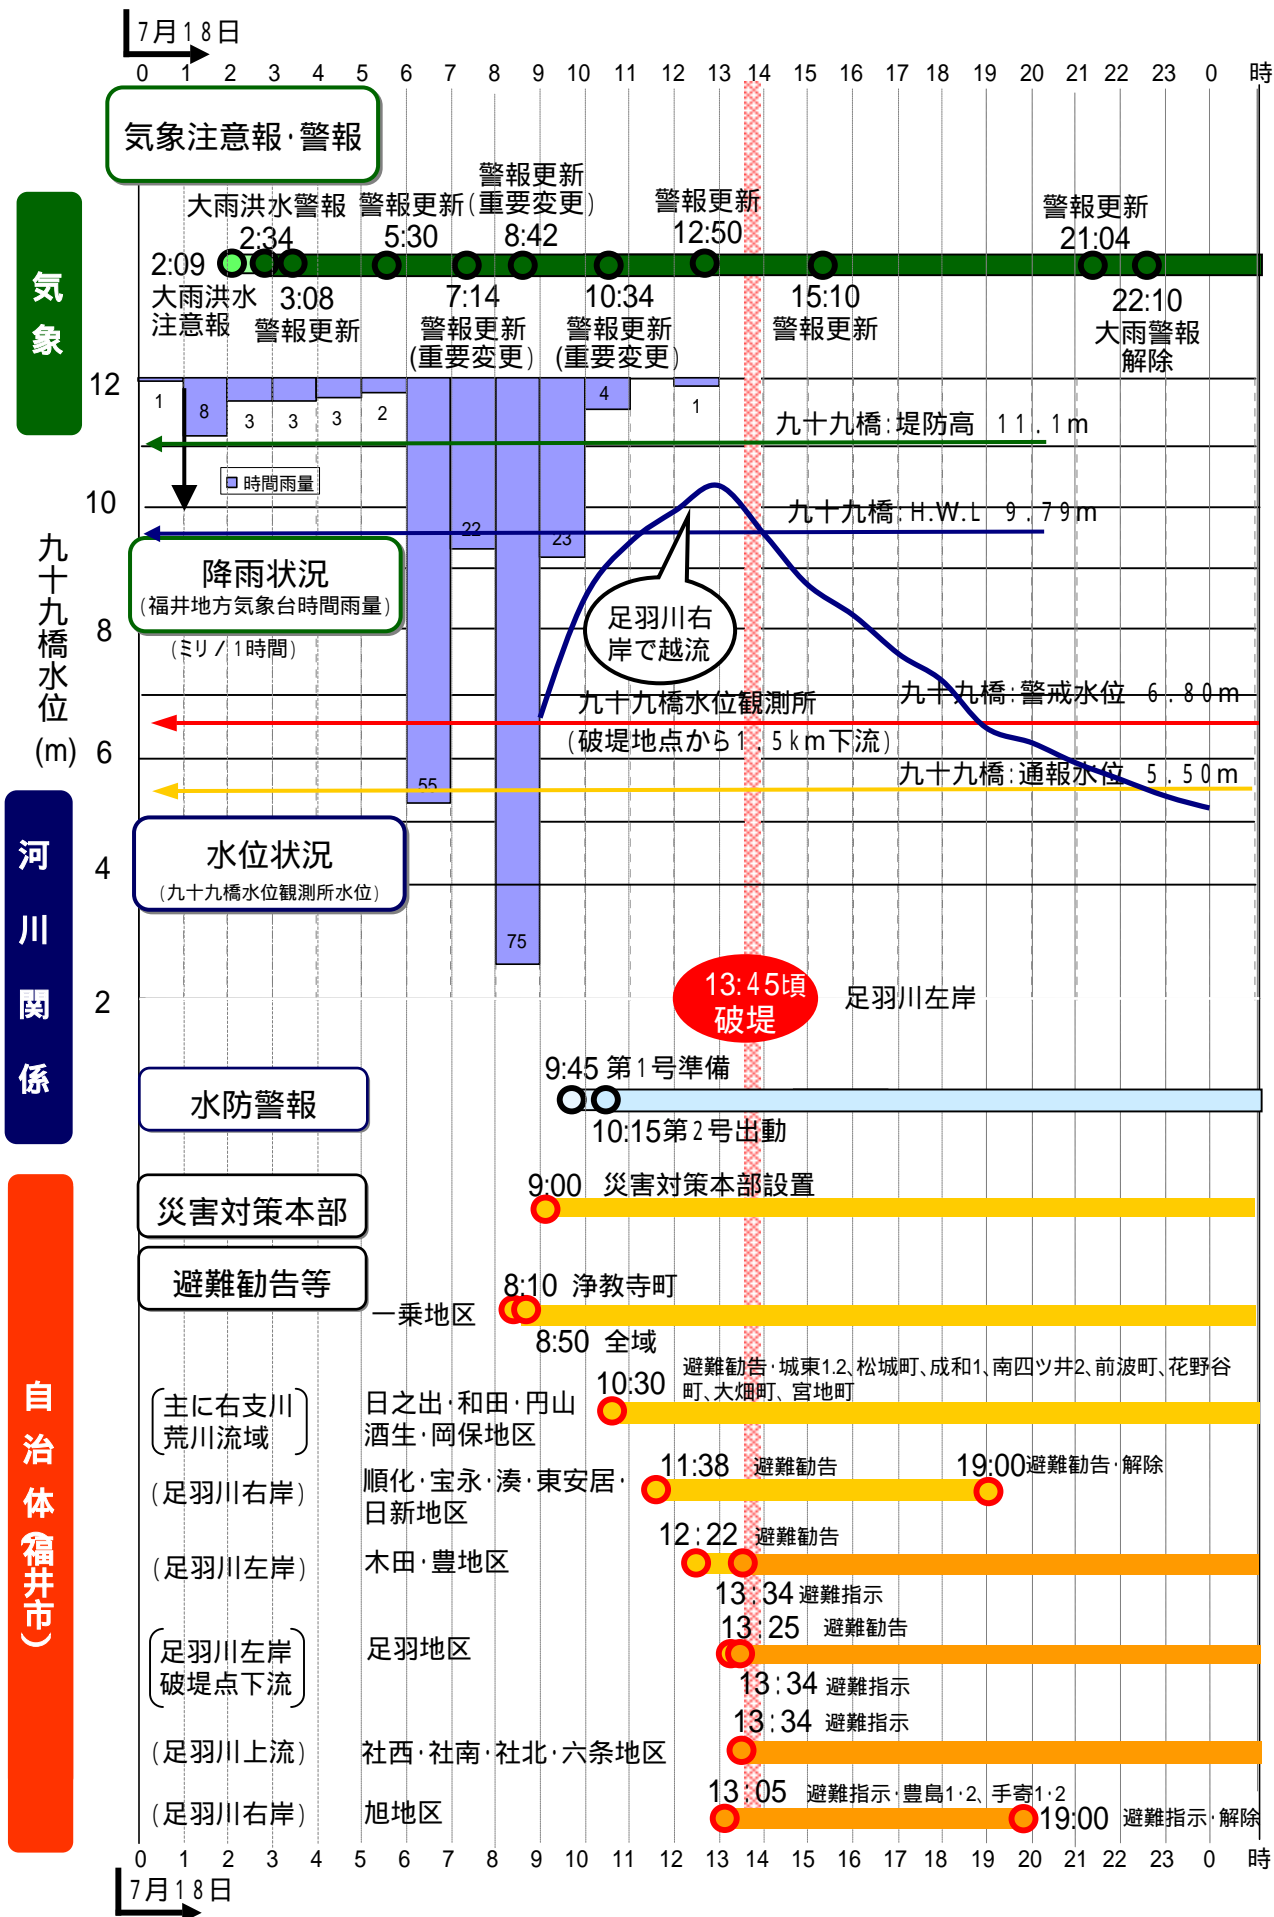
7月18日
0 1 2 3 4 5 6 7 8 9 10 11 12 13 14 15 16 17 18 19 20 21 22 23 0 時

気象注意報·警報

気象

警報更新
大雨洪水警報 警報更新(重要変更) 警報更新 警報更新
2:34 5:30 8:42 12:50 21:04
2:09
大雨洪水注意報 3:08 警報更新 7:14 警報更新(重要変更) 10:34 警報更新(重要変更) 15:10 警報更新 22:10 大雨警報解除

12
1 8 3 3 3 2 4 1
九十九橋:堤防高 11.1m
時間雨量
10
九十九橋:H.W.L 9.79m
22 23
降雨状況
(福井地方気象台時間雨量)
(ミリ/1時間)
九十九橋水位(m)
8
足羽川右岸で越流
九十九橋:警戒水位 6.80m
九十九橋水位観測所
(破堤地点から1.5km下流)
6
九十九橋:通報水位 5.50m
55
河川関係
4
水位状況
(九十九橋水位観測所水位)
75
2
13:45頃 破堤
足羽川左岸

9:45 第1号準備
水防警報
10:15第2号出動

9:00 災害対策本部設置
災害対策本部

避難勧告等
8:10 浄教寺町
一乗地区
8:50 全域
避難勧告·城東1.2、松城町、成和1、南四ツ井2、前波町、花野谷町、大畑町、宮地町
10:30
(主に右支川 荒川流域)
日之出·和田·円山 酒生·岡保地区
11:38 避難勧告
19:00避難勧告·解除
(足羽川右岸)
順化·宝永·湊·東安居·日新地区
12:22 避難勧告
(足羽川左岸)
木田·豊地区
13:34 避難指示
13:25 避難勧告
(足羽川左岸 破堤点下流)
足羽地区
13:34 避難指示
13:34 避難指示
(足羽川上流)
社西·社南·社北·六条地区
13:05 避難指示·豊島1·2、手寄1·2
(足羽川右岸)
旭地区
19:00 避難指示·解除
自治体(福井市)

0 1 2 3 4 5 6 7 8 9 10 11 12 13 14 15 16 17 18 19 20 21 22 23 0 時
7月18日